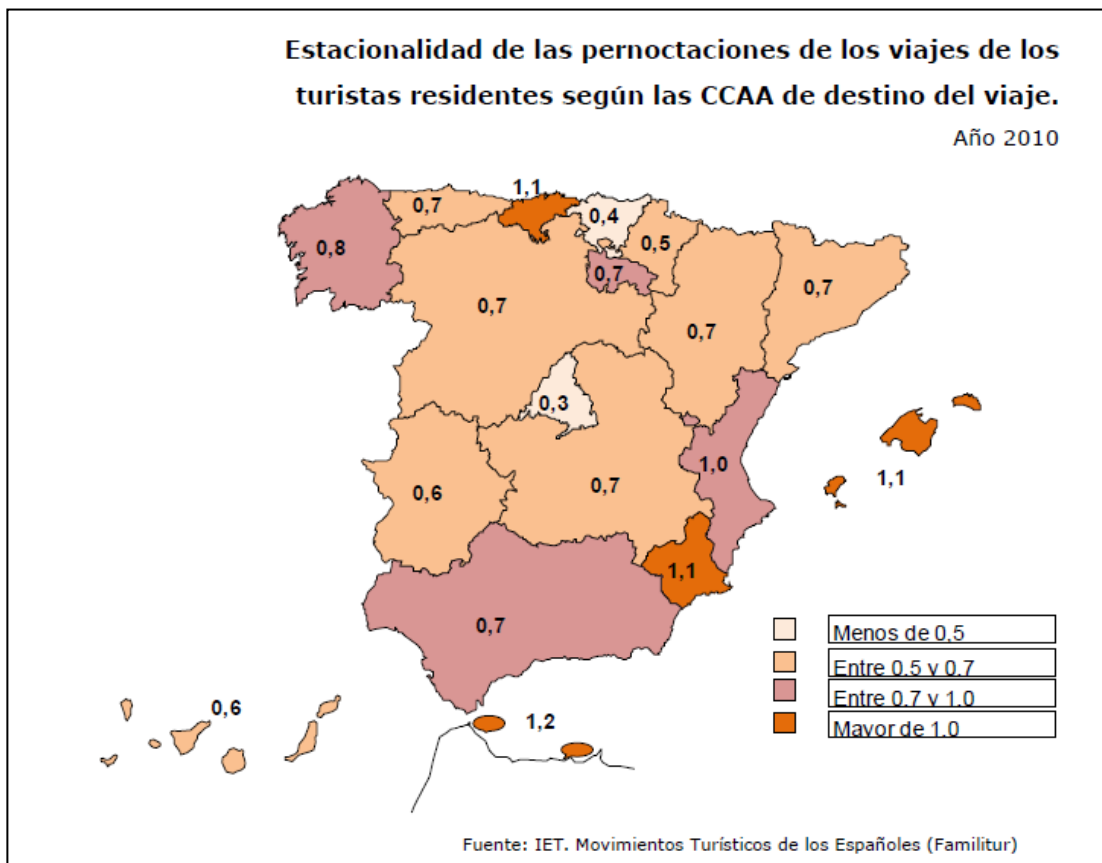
Estacionalidad de las pernoctaciones de los viajes de los turistas residentes según las CCAA de destino del viaje.

Año 2010

1,1
0,7
0,4
0,8
0,5
0,7
0,7
0,7
0,7
0,3
1,0
1,1
0,6
0,7
1,1
0,7
0,6
1,2

Menos de 0,5
Entre 0,5 y 0,7
Entre 0,7 y 1,0
Mayor de 1,0

Fuente: IET. Movimientos Turísticos de los Españoles (Familitur)